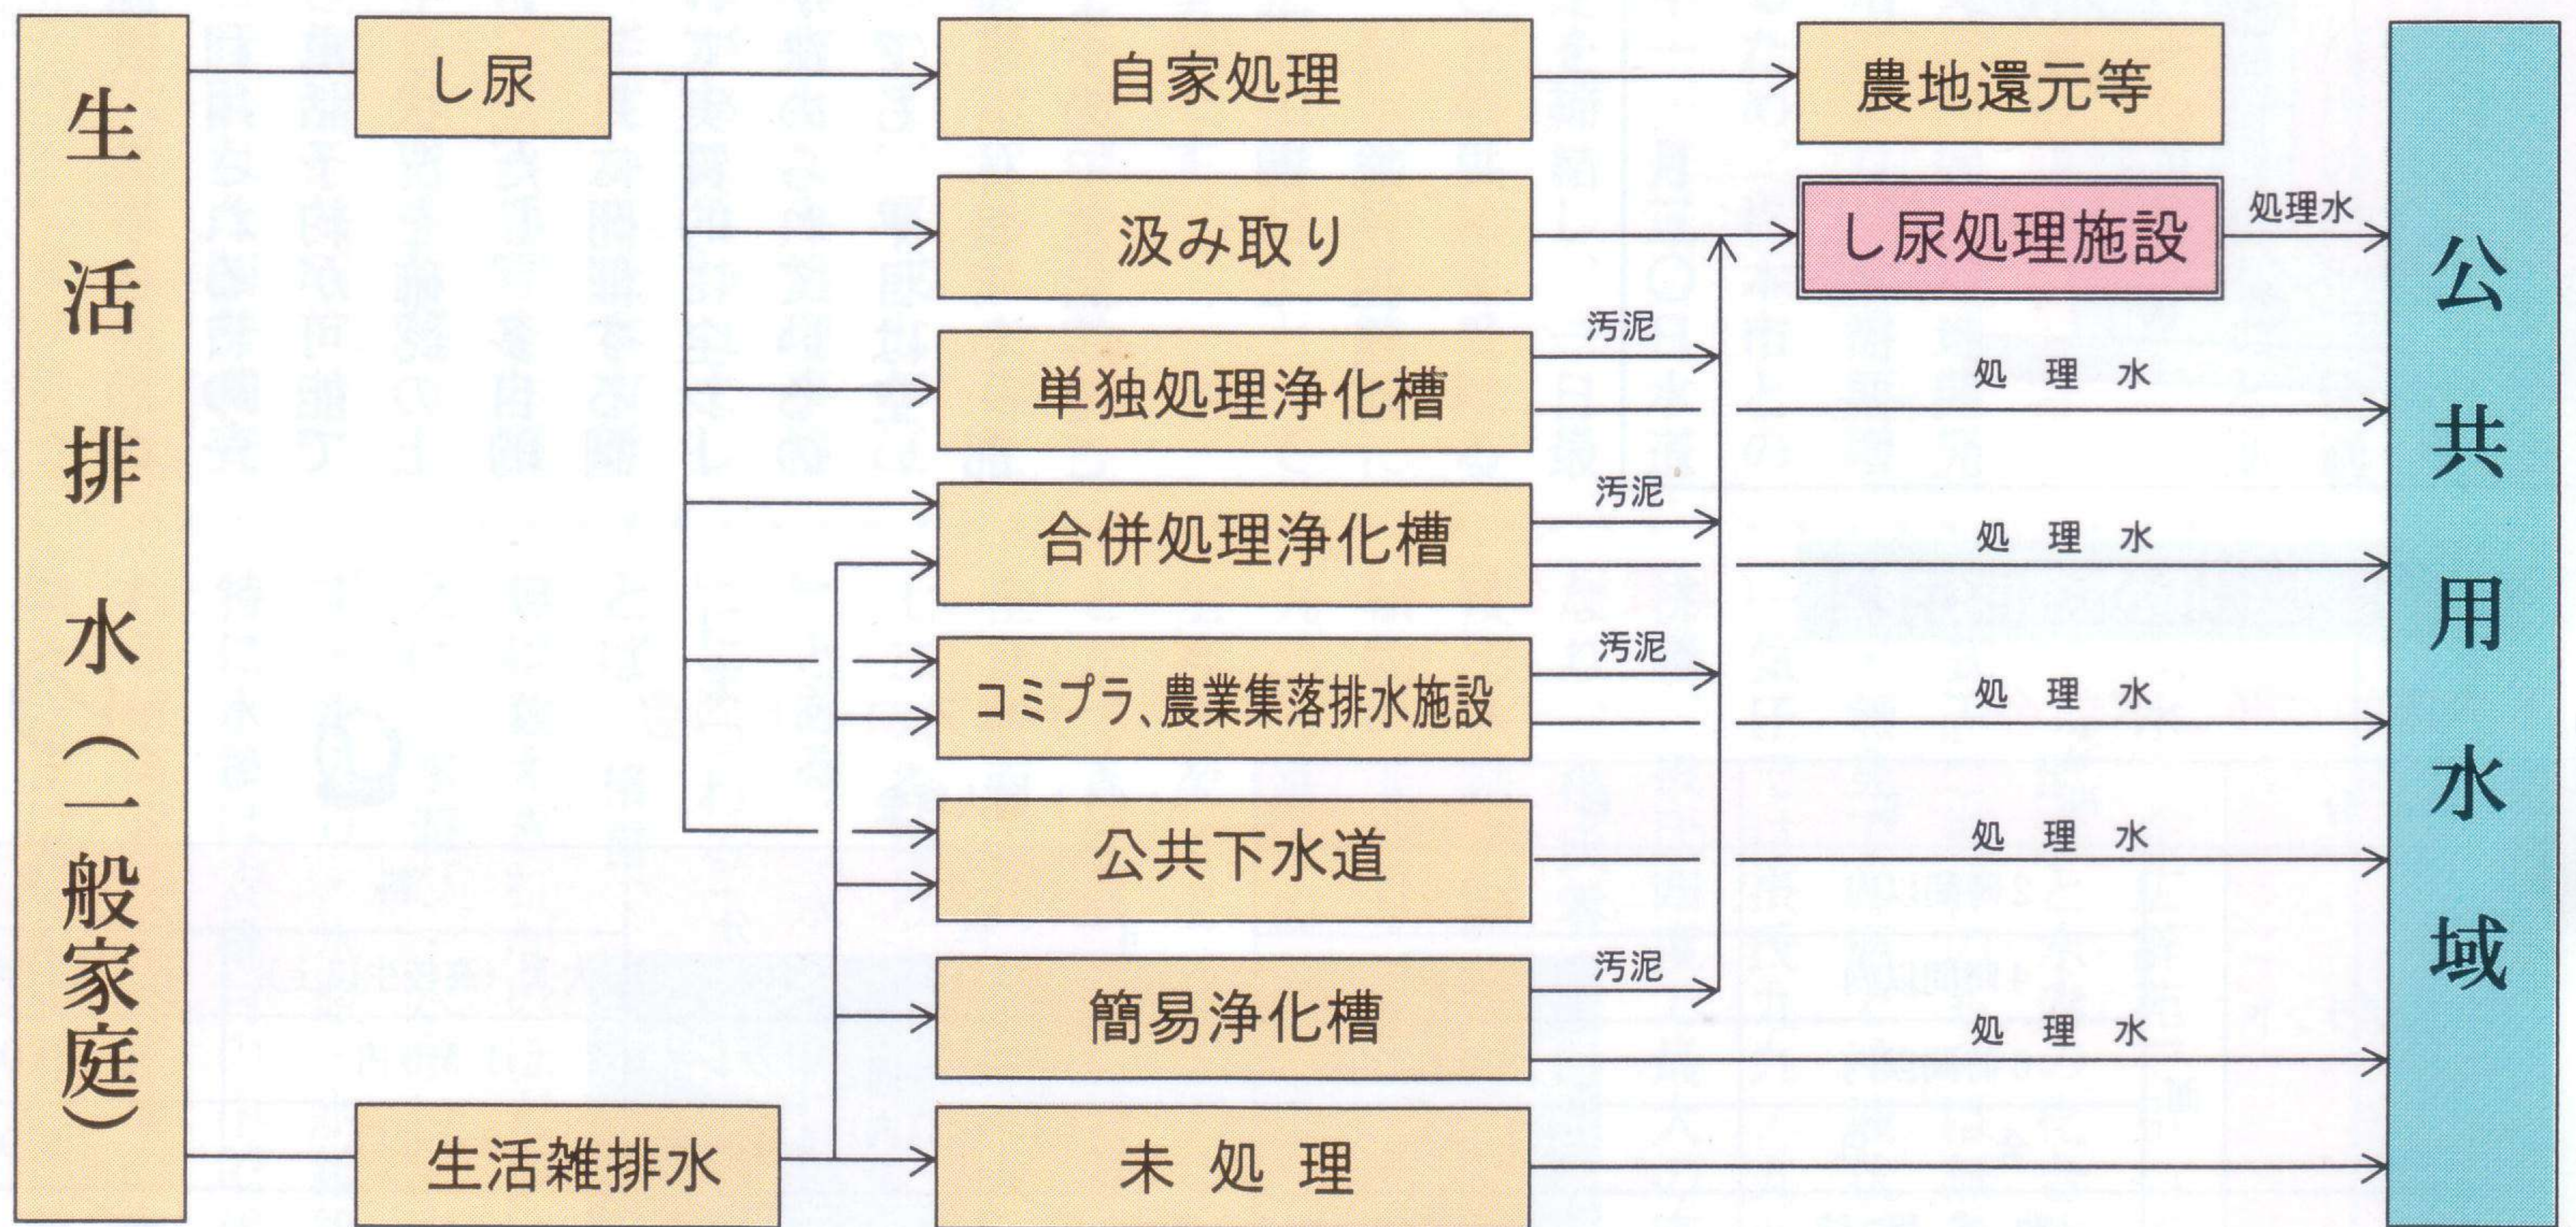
生活排水（一般家庭）

し尿

生活雑排水

自家処理

汲み取り

単独処理浄化槽

合併処理浄化槽

コミプラ、農業集落排水施設

公共下水道

簡易浄化槽

未 処 理

汚泥

汚泥

汚泥

汚泥

農地還元等

し尿処理施設

処理水

処 理 水

処 理 水

処 理 水

処 理 水

処 理 水

公共用水域